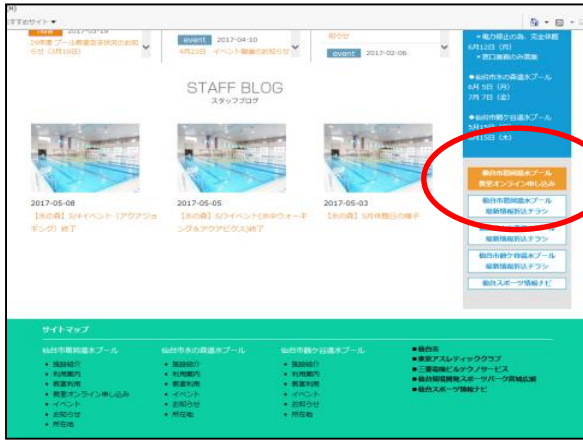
すすめサイト ▼

2017-03-19
29年度 プール教室定員状況のお知らせ（3月19日）

event 2017-04-10
4月23日 イベント開催のお知らせ

お知らせ

event 2017-02-05

・電力停止の為、完全休館
6月12日（月）
・渡口業務のみ営業

●仙台市水の森温水プール
6月 5日（月）
7月 7日（金）

●仙台市鶴ケ谷温水プール
5月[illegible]
6月15日（木）

STAFF BLOG
スタッフブログ

2017-05-08
【水の森】5/4イベント（アクアジョギング）終了

2017-05-05
【水の森】5/3イベント（水中ウォーキング&アクアビクス）終了

2017-05-03
【水の森】5月休館日の様子

泉市民温水プール
教室オンライン申し込み

仙台市泉岡温水プール
最新情報折込チラシ

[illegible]
最新情報折込チラシ

仙台市鶴ケ谷温水プール
最新情報折込チラシ

仙台スポーツ情報ナビ

サイトマップ

仙台市泉岡温水プール
・施設紹介
・利用案内
・教室利用
・教室オンライン申し込み
・イベント
・お知らせ
・所在地

仙台市水の森温水プール
・施設紹介
・利用案内
・教室利用
・イベント
・お知らせ
・所在地

仙台市鶴ケ谷温水プール
・施設紹介
・利用案内
・教室利用
・イベント
・お知らせ
・所在地

■仙台市
■東京アスレティッククラブ
■三菱電機ビルテクノサービス
■仙台城址開発スポーツパーク宮城広瀬
■仙台スポーツ情報ナビ